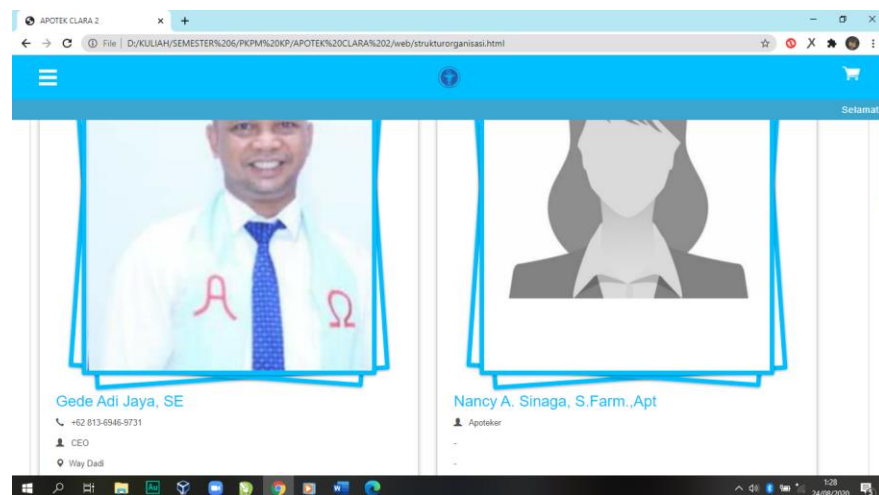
APOTEK CLARA 2

File | D:/KULIAH/SEMESTER%206/PKPM%20KP/APOTEK%20CLARA%202/web/strukturorganisasi.html

Selamat

A Ω

Gede Adi Jaya, SE

+62 813-6946-9731

CEO

Way Dadi

Nancy A. Sinaga, S.Farm.,Apt

Apoteker

-

-

1:28
24/08/2020